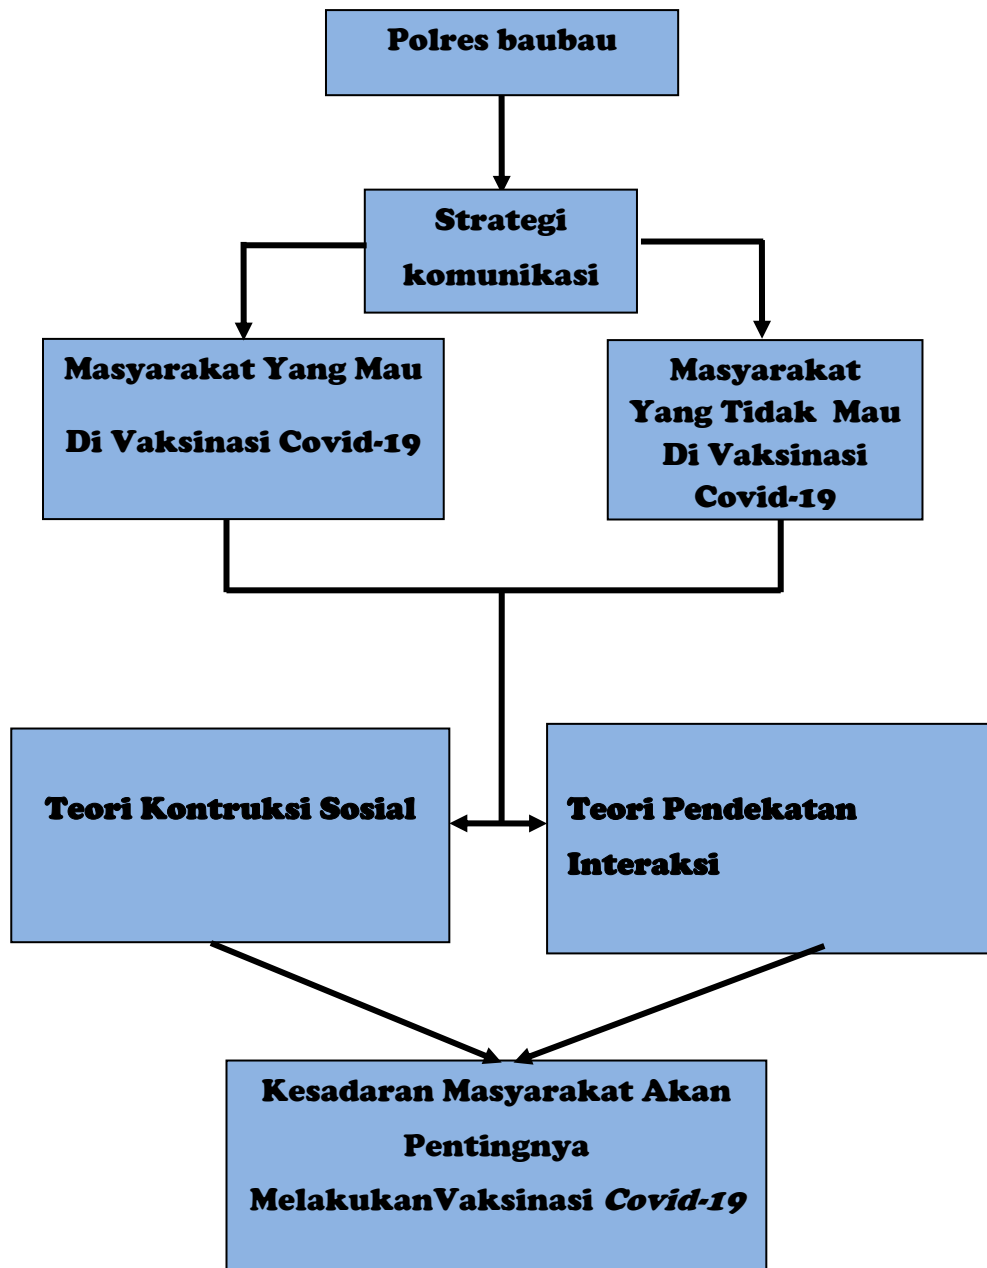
Polres baubau

Strategi komunikasi

Masyarakat Yang Mau Di Vaksinasi Covid-19

Masyarakat Yang Tidak Mau Di Vaksinasi Covid-19

Teori Kontruksi Sosial

Teori Pendekatan Interaksi

Kesadaran Masyarakat Akan Pentingnya MelakukanVaksinasi *Covid-19*